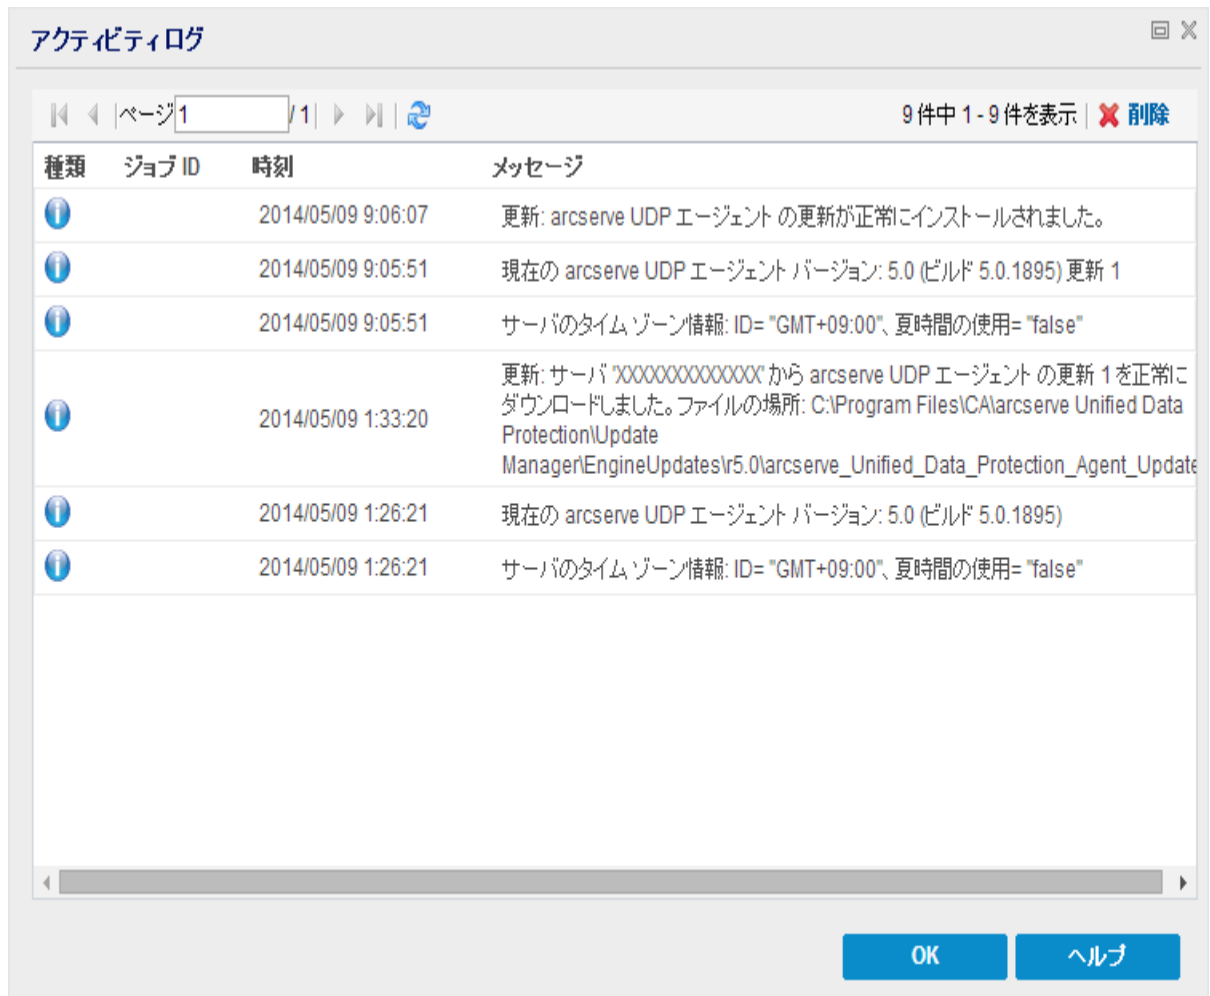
アクティビティログ

ページ 1 /1

9 件中 1 - 9 件を表示 削除

| 種類 | ジョブ ID | 時刻 | メッセージ |
|---|---|---|---|
| | | 2014/05/09 9:06:07 | 更新: arcserve UDP エージェント の更新が正常にインストールされました。 |
| | | 2014/05/09 9:05:51 | 現在の arcserve UDP エージェント バージョン: 5.0 (ビルド 5.0.1895) 更新 1 |
| | | 2014/05/09 9:05:51 | サーバのタイム ゾーン情報: ID= "GMT+09:00"、夏時間の使用= "false" |
| | | 2014/05/09 1:33:20 | 更新: サーバ 'XXXXXXXXXXXXX' から arcserve UDP エージェント の更新 1 を正常にダウンロードしました。ファイルの場所: C:\Program Files\CA\arcserve Unified Data Protection\Update Manager\EngineUpdates\r5.0\arcserve_Unified_Data_Protection_Agent_Update |
| | | 2014/05/09 1:26:21 | 現在の arcserve UDP エージェント バージョン: 5.0 (ビルド 5.0.1895) |
| | | 2014/05/09 1:26:21 | サーバのタイム ゾーン情報: ID= "GMT+09:00"、夏時間の使用= "false" |

OK ヘルプ